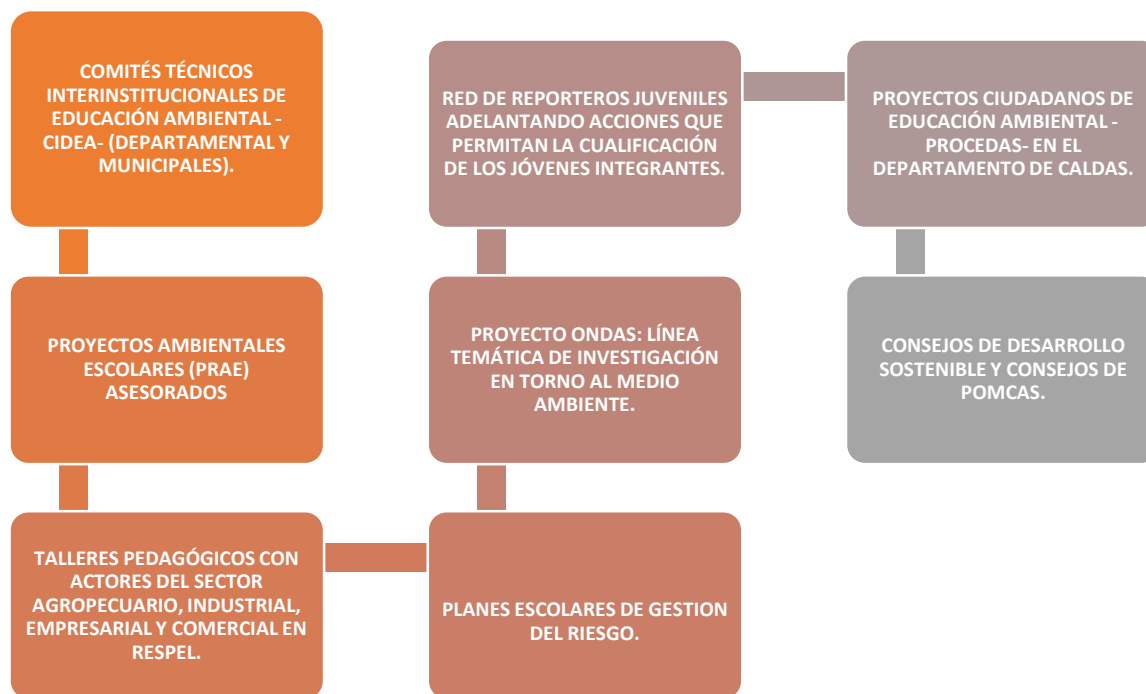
COMITÉS TÉCNICOS INTERINSTITUCIONALES DE EDUCACIÓN AMBIENTAL - CIDEA- (DEPARTAMENTAL Y MUNICIPALES).

PROYECTOS AMBIENTALES ESCOLARES (PRAE) ASESORADOS

TALLERES PEDAGÓGICOS CON ACTORES DEL SECTOR AGROPECUARIO, INDUSTRIAL, EMPRESARIAL Y COMERCIAL EN RESPEL.

PLANES ESCOLARES DE GESTION DEL RIESGO.

PROYECTO ONDAS: LÍNEA TEMÁTICA DE INVESTIGACIÓN EN TORNO AL MEDIO AMBIENTE.

RED DE REPORTEROS JUVENILES ADELANTANDO ACCIONES QUE PERMITAN LA CUALIFICACIÓN DE LOS JÓVENES INTEGRANTES.

PROYECTOS CIUDADANOS DE EDUCACIÓN AMBIENTAL - PROCEDAS- EN EL DEPARTAMENTO DE CALDAS.

CONSEJOS DE DESARROLLO SOSTENIBLE Y CONSEJOS DE POMCAS.